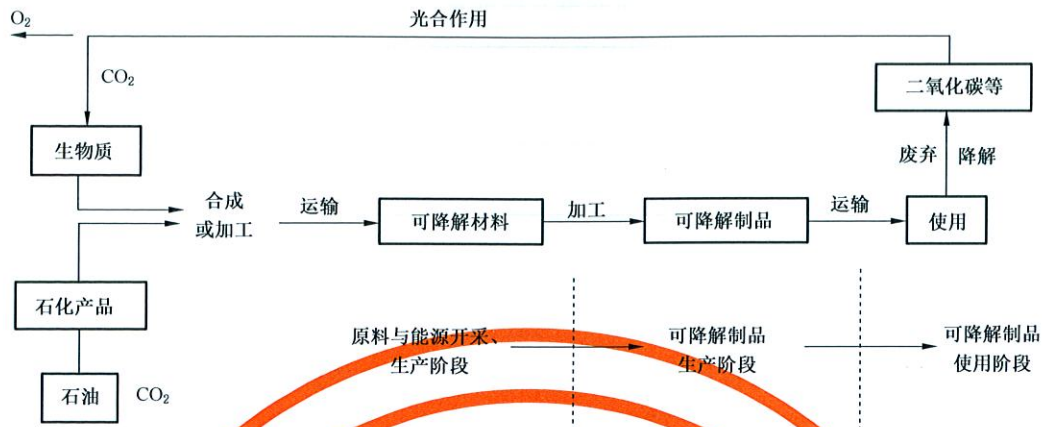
$O_2$

光合作用

$CO_2$

二氧化碳等

生物质

废弃 降解

合成或加工

运输

可降解材料

加工

可降解制品

运输

使用

石化产品

原料与能源开采、生产阶段

可降解制品生产阶段

可降解制品使用阶段

石油 $CO_2$